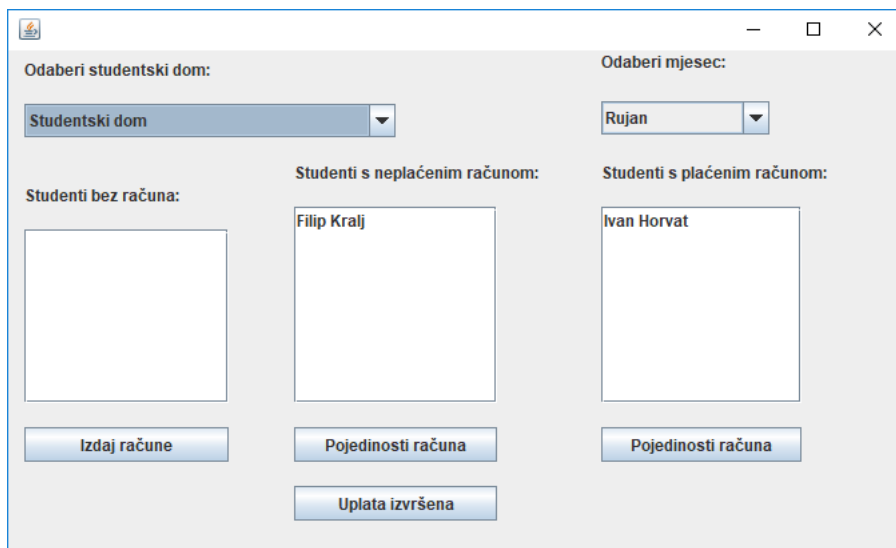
Odaberi studentski dom:

Studentski dom

Odaberi mjesec:

Rujan

Studenti bez računa:

Studenti s neplaćenim računom:

Filip Kralj

Studenti s plaćenim računom:

Ivan Horvat

Izdaj račune

Pojedinosti računa

Pojedinosti računa

Uplata izvršena